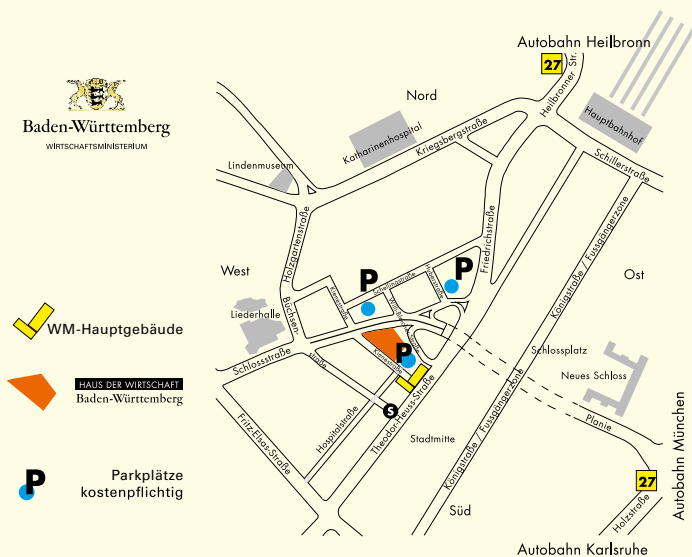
Baden-Württemberg
WIRTSCHAFTSMINISTERIUM

WM-Hauptgebäude

HAUS DER WIRTSCHAFT
Baden-Württemberg

Parkplätze
kostenpflichtig

Autobahn Heilbronn
27
Heilbronner Str.
Hauptbahnhof
Schillerstraße
Nord
Katharinenhospital
Kriegsbergstraße
Lindenmuseum
Holzgartenstraße
Friedrichstraße
West
Ost
Liederhalle
Büchsenstraße
Schellingstraße
Schlossstraße
Kienestraße
Kanzleistraße
Schlossplatz
Neues Schloss
Königstraße / Fussgängerzone
Fritz-Elsas-Straße
Hospitalstraße
Theodor-Heuss-Straße
S
Stadtmitte
Planie
Autobahn München
27
Holzstraße
Süd
Autobahn Karlsruhe